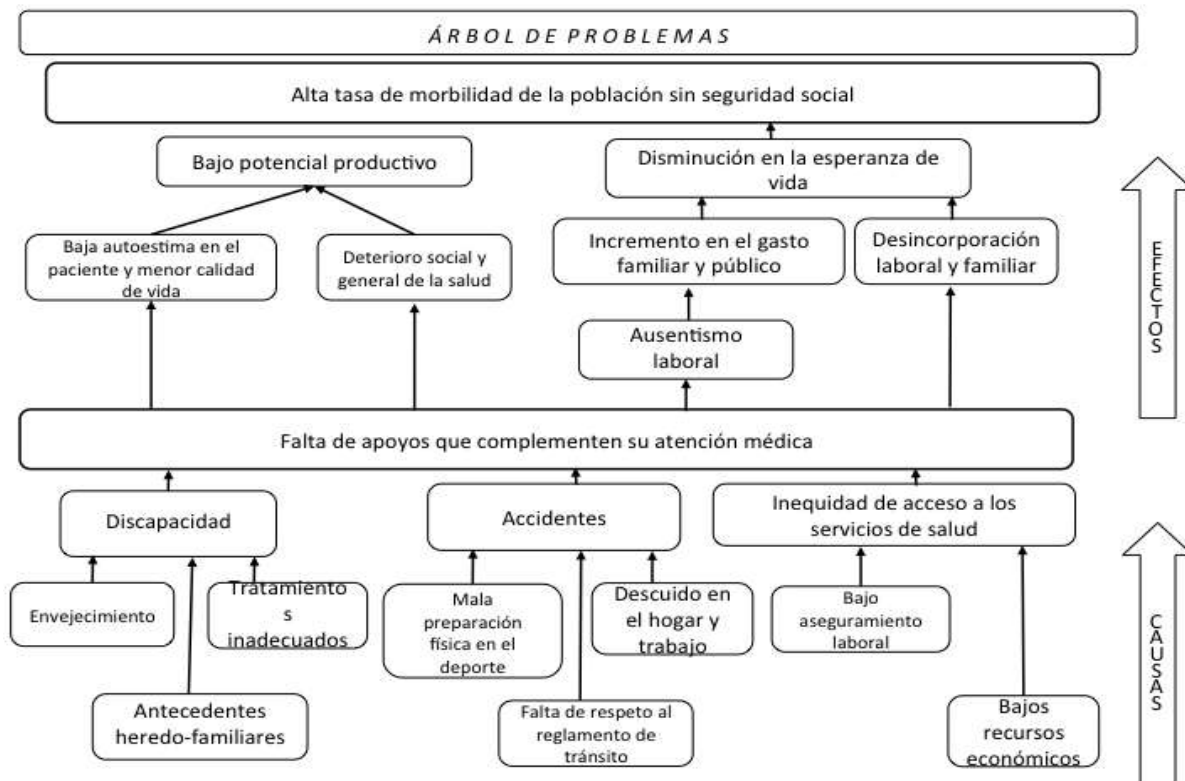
ÁRBOL DE PROBLEMAS

Alta tasa de morbilidad de la población sin seguridad social

Bajo potencial productivo

Disminución en la esperanza de vida

Baja autoestima en el paciente y menor calidad de vida

Deterioro social y general de la salud

Incremento en el gasto familiar y público

Desincorporación laboral y familiar

Ausentismo laboral

EFECTOS

Falta de apoyos que complementen su atención médica

Discapacidad

Accidentes

Inequidad de acceso a los servicios de salud

Envejecimiento

Tratamientos inadecuados

Mala preparación física en el deporte

Descuido en el hogar y trabajo

Bajo aseguramiento laboral

CAUSAS

Antecedentes heredo-familiares

Falta de respeto al reglamento de tránsito

Bajos recursos económicos